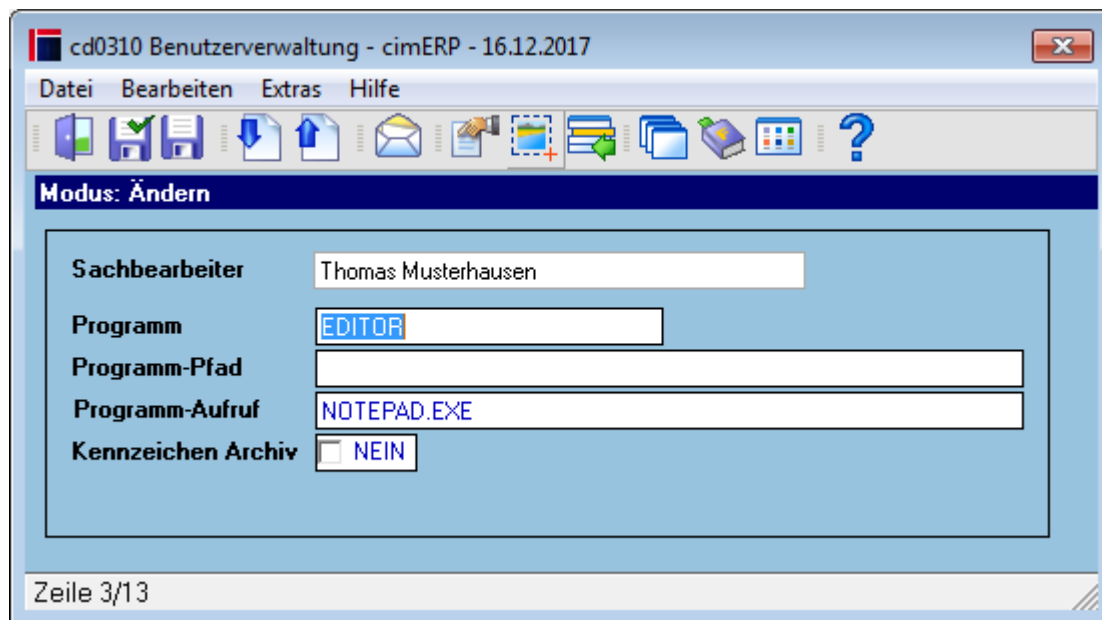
cd0310 Benutzerverwaltung - cimERP - 16.12.2017

Datei Bearbeiten Extras Hilfe

Modus: Ändern

Sachbearbeiter Thomas Musterhausen

Programm EDITOR

Programm-Pfad

Programm-Aufruf NOTEPAD.EXE

Kennzeichen Archiv NEIN

Zeile 3/13